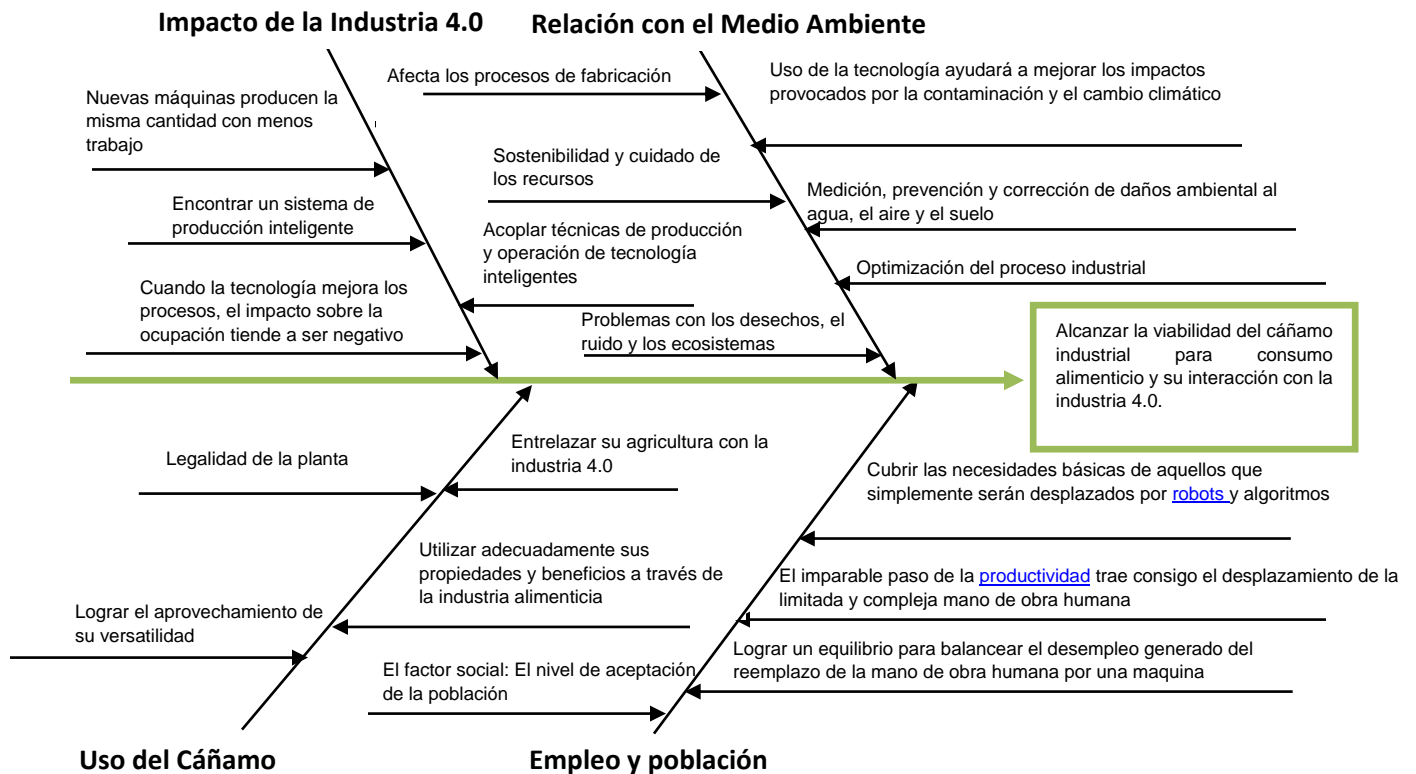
Impacto de la Industria 4.0

Relación con el Medio Ambiente

Nuevas máquinas producen la misma cantidad con menos trabajo

Afecta los procesos de fabricación

Uso de la tecnología ayudará a mejorar los impactos provocados por la contaminación y el cambio climático

Sostenibilidad y cuidado de los recursos

Encontrar un sistema de producción inteligente

Medición, prevención y corrección de daños ambiental al agua, el aire y el suelo

Acoplar técnicas de producción y operación de tecnología inteligentes

Optimización del proceso industrial

Cuando la tecnología mejora los procesos, el impacto sobre la ocupación tiende a ser negativo

Problemas con los desechos, el ruido y los ecosistemas

Alcanzar la viabilidad del cáñamo industrial para consumo alimenticio y su interacción con la industria 4.0.

Entrelazar su agricultura con la industria 4.0

Legalidad de la planta

Cubrir las necesidades básicas de aquellos que simplemente serán desplazados por robots y algoritmos

Utilizar adecuadamente sus propiedades y beneficios a través de la industria alimenticia

El imparable paso de la productividad trae consigo el desplazamiento de la limitada y compleja mano de obra humana

Lograr el aprovechamiento de su versatilidad

Lograr un equilibrio para balancear el desempleo generado del reemplazo de la mano de obra humana por una maquina

El factor social: El nivel de aceptación de la población

Uso del Cáñamo

Empleo y población